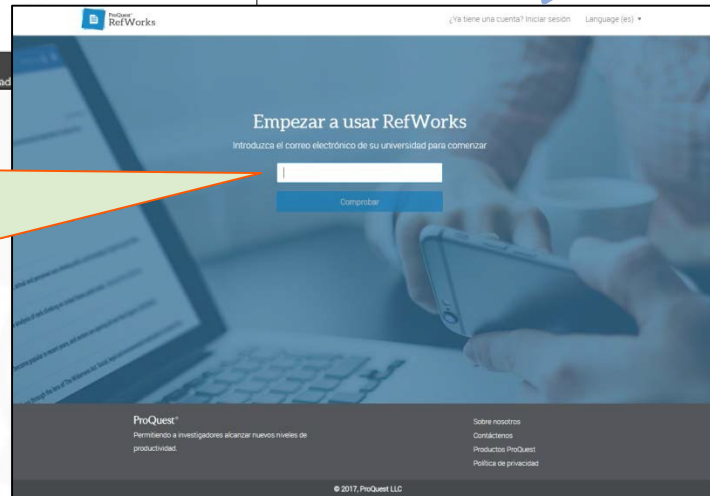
ProQuest RefWorks

¿Ya tiene una cuenta? Iniciar sesión Language (es) ▾

Empezar a usar RefWorks

Introduzca el correo electrónico de su universidad para comenzar

Comprobar

ProQuest

Permitiendo a investigadores alcanzar nuevos niveles de productividad.

Sobre nosotros
Contáctenos
Productos ProQuest
Política de privacidad

© 2017, ProQuest LLC